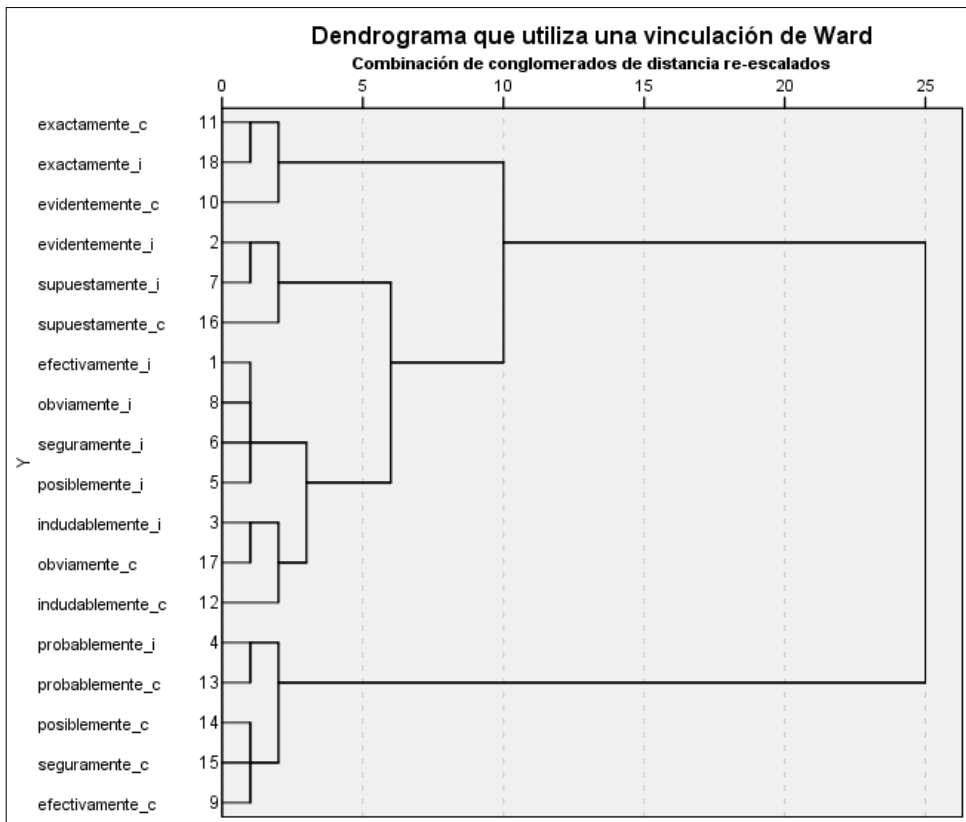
Dendrograma que utiliza una vinculación de Ward
Combinación de conglomerados de distancia re-escalados

0 5 10 15 20 25

Y

exactamente_c 11
exactamente_i 18
evidentemente_c 10
evidentemente_i 2
supuestamente_i 7
supuestamente_c 16
efectivamente_i 1
obviamente_i 8
seguramente_i 6
posiblemente_i 5
indudablemente_i 3
obviamente_c 17
indudablemente_c 12
probablemente_i 4
probablemente_c 13
posiblemente_c 14
seguramente_c 15
efectivamente_c 9